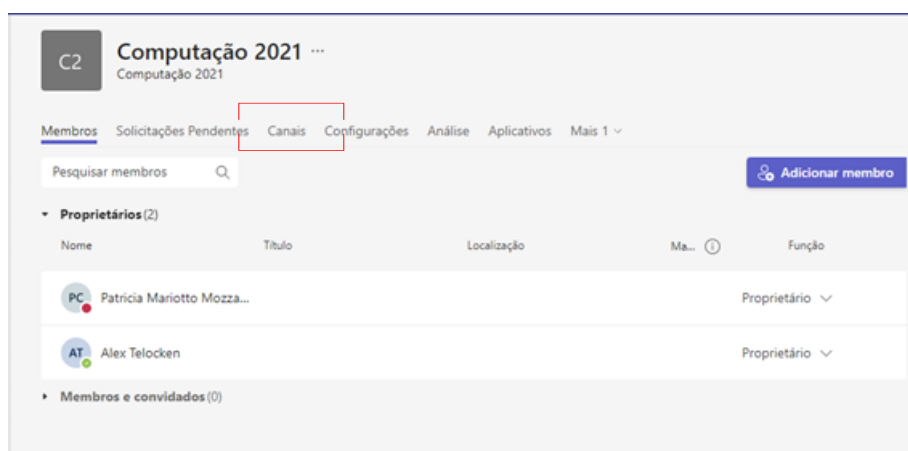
C2

Computação 2021 ···
Computação 2021

Membros Solicitações Pendentes Canais Configurações Análise Aplicativos Mais 1

Pesquisar membros

Adicionar membro

Proprietários (2)

| Nome | Título | Localização | Ma... | Função |
|---|---|---|---|---|
| PC Patricia Mariotto Mozza... | | | | Proprietário |
| AT Alex Telocken | | | | Proprietário |

Membros e convidados (0)